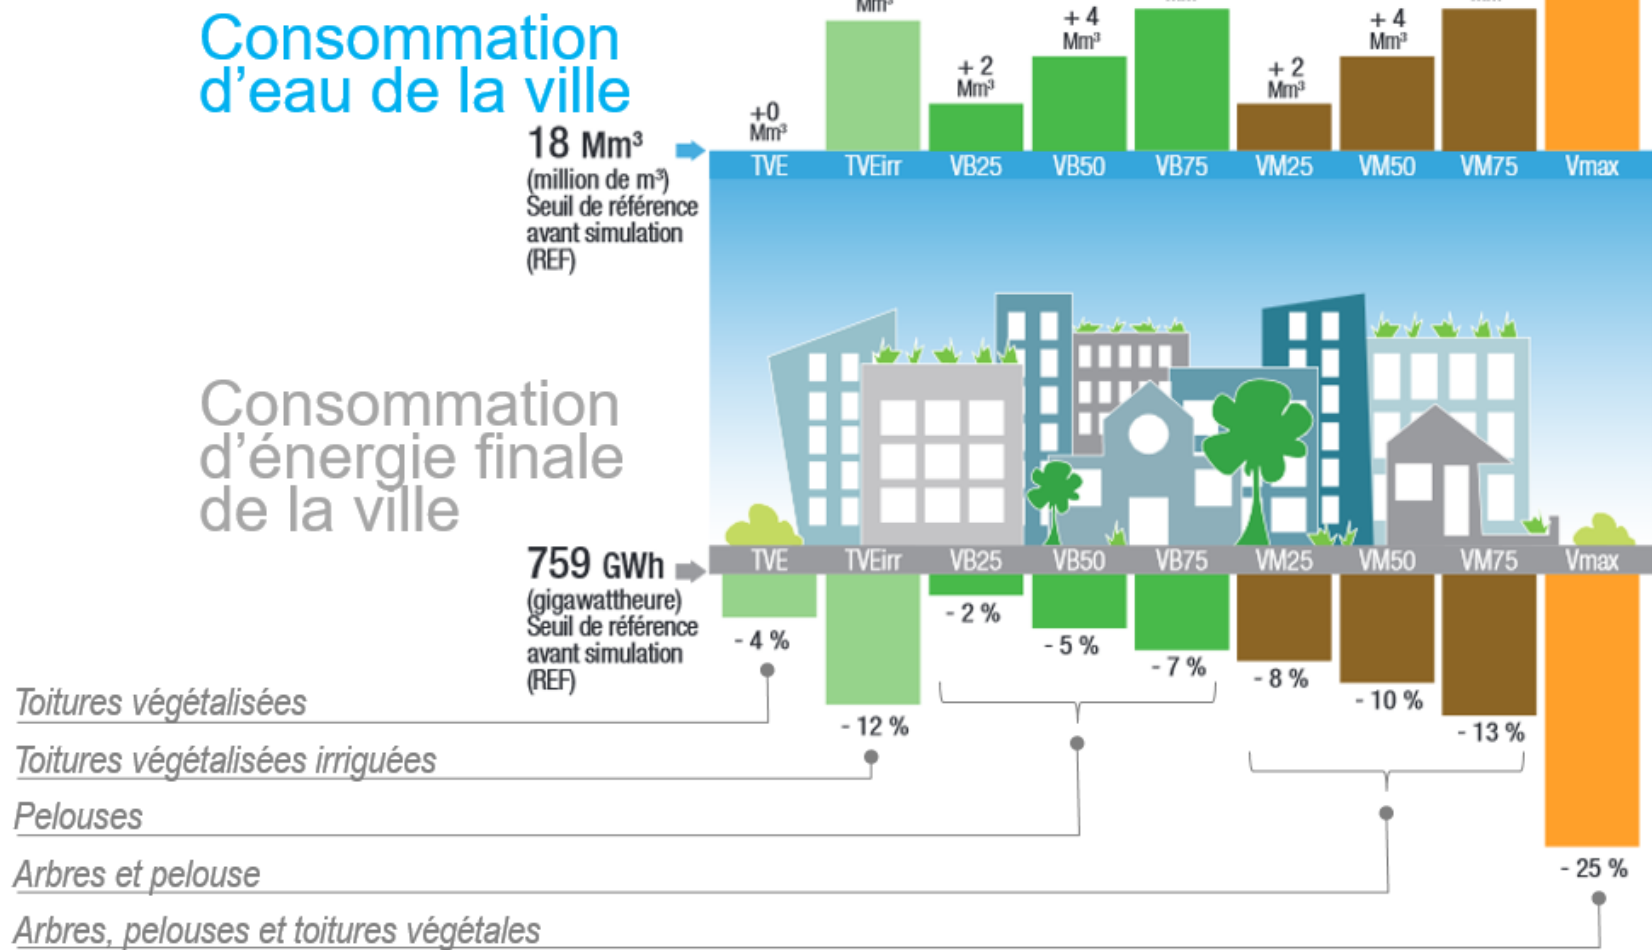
Consommation d'eau de la ville

18 Mm³
(million de m³)
Seuil de référence avant simulation (REF)

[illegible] Mm³

+0 Mm³

+ 2 Mm³

+ 4 Mm³

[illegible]

+ 2 Mm³

+ 4 Mm³

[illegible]

TVE TVEirr VB25 VB50 VB75 VM25 VM50 VM75 Vmax

Consommation d'énergie finale de la ville

759 GWh
(gigawattheure)
Seuil de référence avant simulation (REF)

TVE TVEirr VB25 VB50 VB75 VM25 VM50 VM75 Vmax

- 4 %
- 12 %
- 2 %
- 5 %
- 7 %
- 8 %
- 10 %
- 13 %
- 25 %

Toitures végétalisées
Toitures végétalisées irriguées
Pelouses
Arbres et pelouse
Arbres, pelouses et toitures végétales